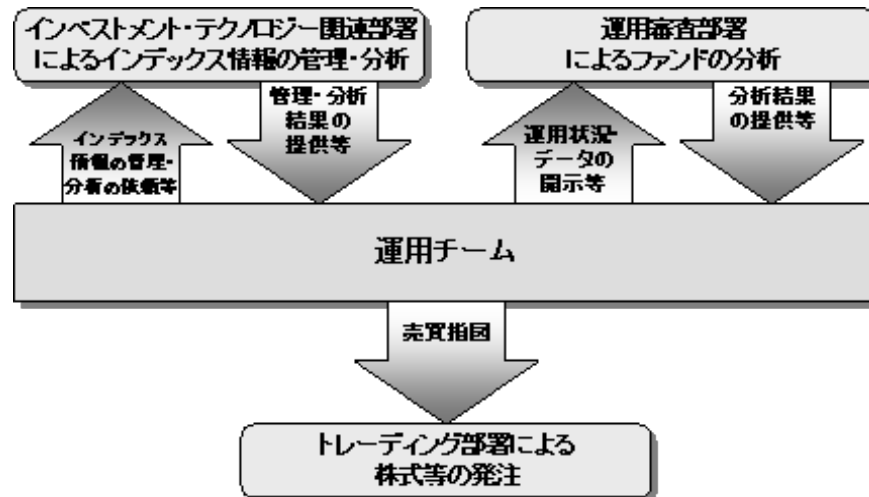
インベストメント・テクノロジー関連部署によるインデックス情報の管理・分析

運用審査部署によるファンドの分析

インデックス情報の管理・分析の依頼等

管理・分析結果の提供等

運用状況・データの開示等

分析結果の提供等

運用チーム

売買指図

トレーディング部署による株式等の発注